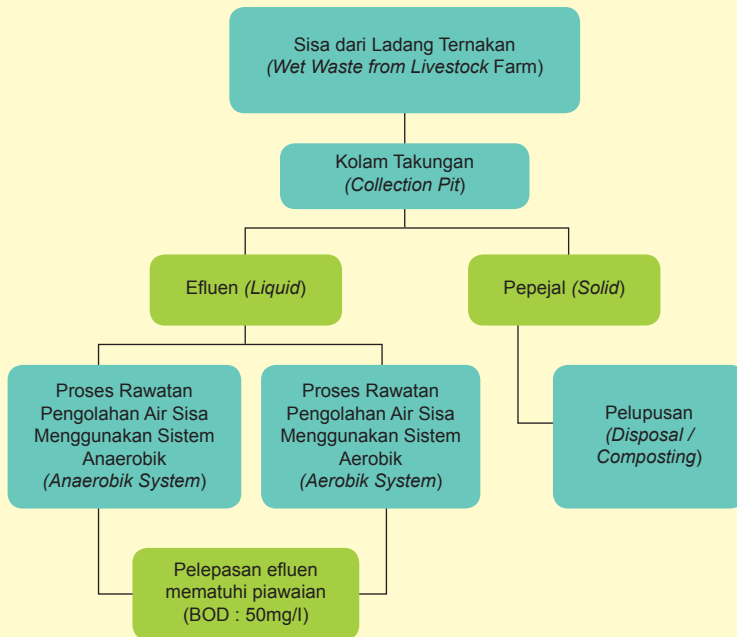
Sisa dari Ladang Ternakan
(Wet Waste from Livestock Farm)

Kolam Takungan
(Collection Pit)

Efluen (Liquid)

Pepejal (Solid)

Proses Rawatan Pengolahan Air Sisa Menggunakan Sistem Anaerobik
(Anaerobik System)

Proses Rawatan Pengolahan Air Sisa Menggunakan Sistem Aerobik
(Aerobik System)

Pelupusan
(Disposal / Composting)

Pelepasan efluen mematuhi piawaian
(BOD : 50mg/l)